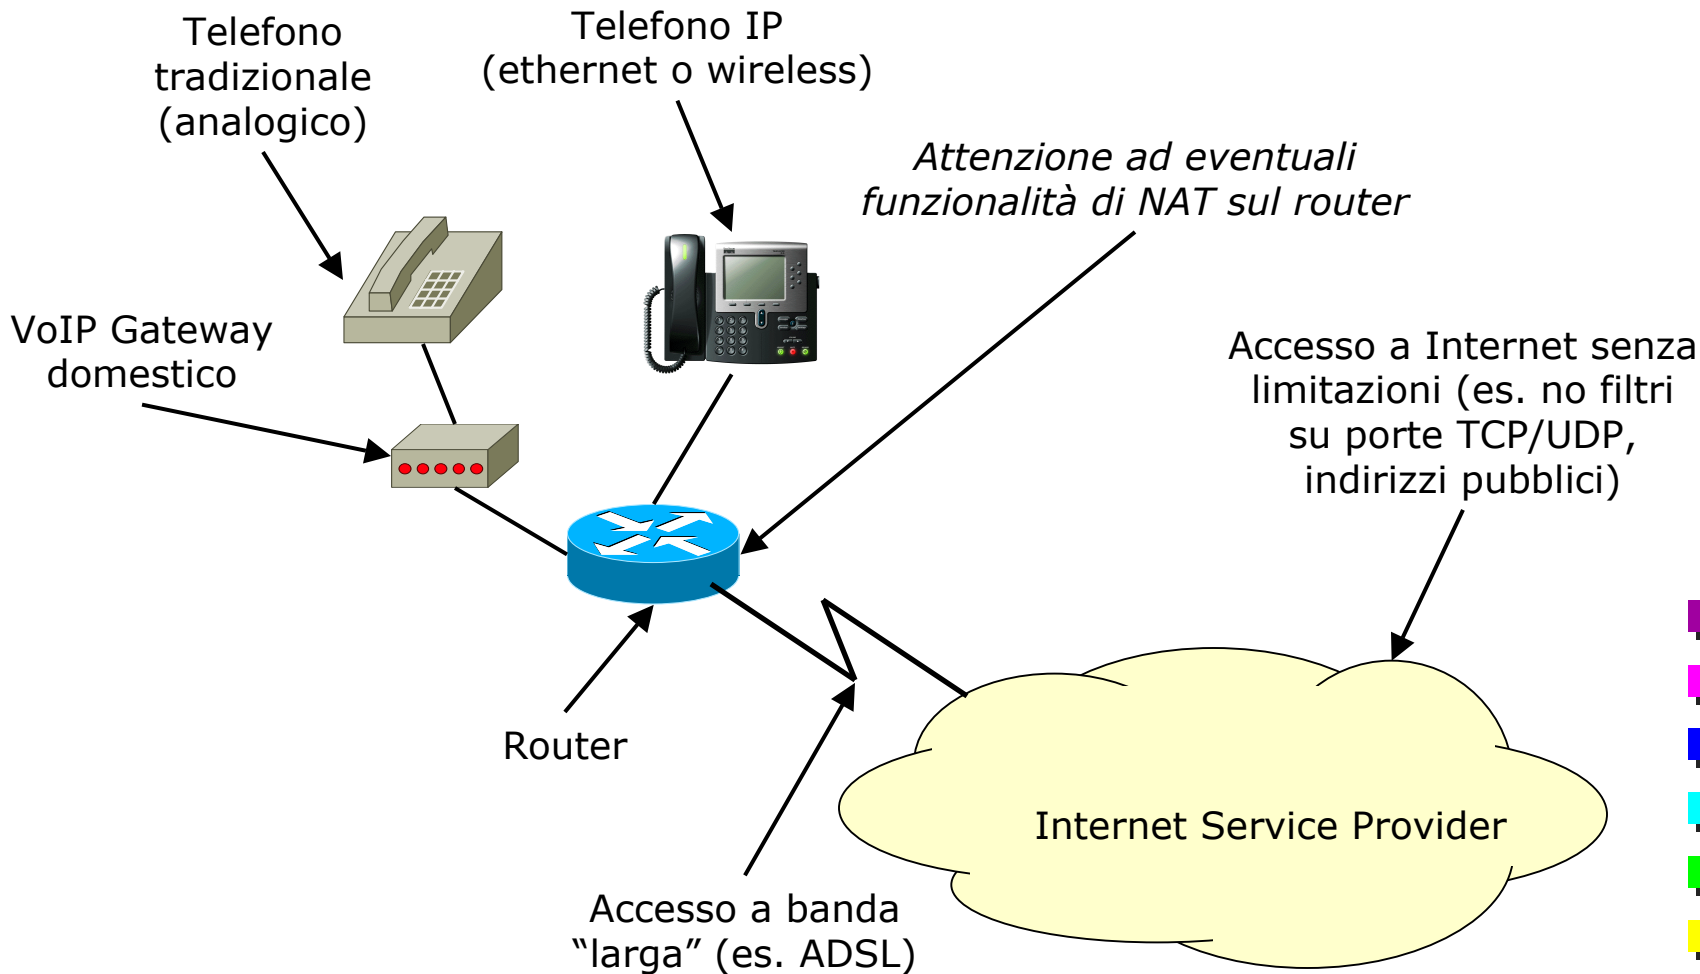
Telefono tradizionale (analogico)

Telefono IP (ethernet o wireless)

*Attenzione ad eventuali funzionalità di NAT sul router*

VoIP Gateway domestico

Accesso a Internet senza limitazioni (es. no filtri su porte TCP/UDP, indirizzi pubblici)

Router

Internet Service Provider

Accesso a banda "larga" (es. ADSL)